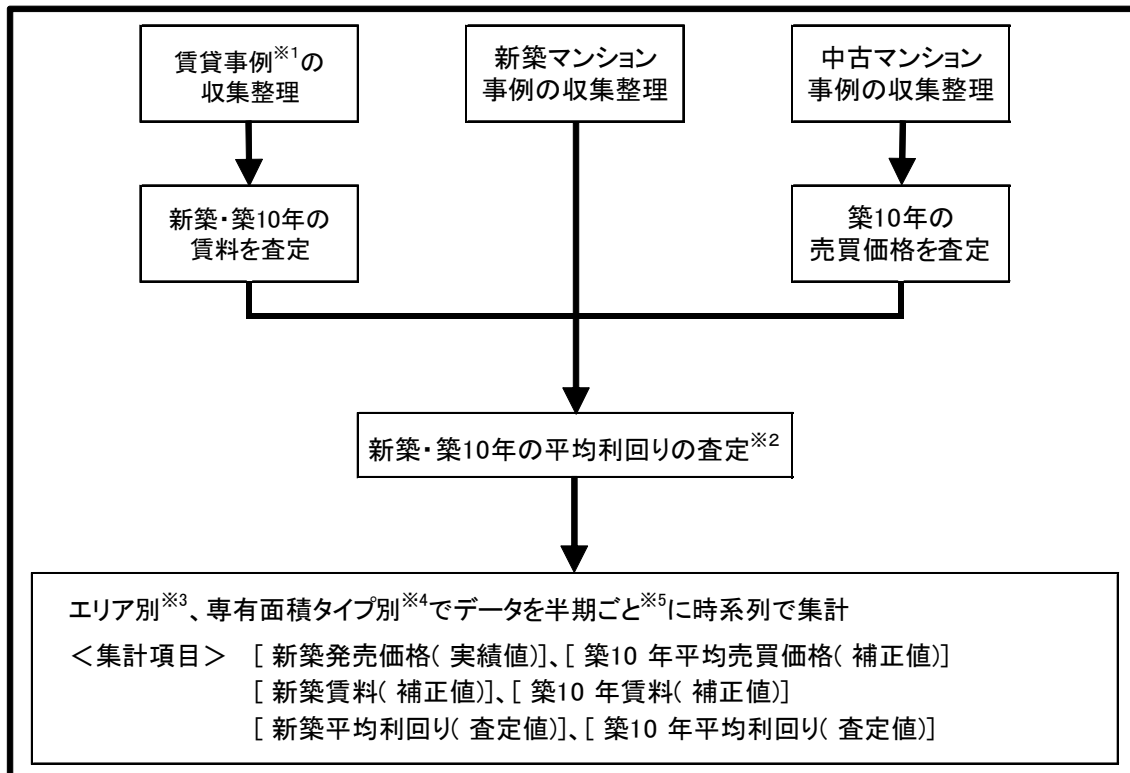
賃貸事例$^{※1}$の収集整理

新築マンション事例の収集整理

中古マンション事例の収集整理

新築・築10年の賃料を査定

築10年の売買価格を査定

新築・築10年の平均利回りの査定$^{※2}$

エリア別$^{※3}$、専有面積タイプ別$^{※4}$でデータを半期ごと$^{※5}$に時系列で集計

＜集計項目＞ ［ 新築発売価格（ 実績値）］、［ 築10 年平均売買価格（ 補正値）］
［ 新築賃料（ 補正値）］、［ 築10 年賃料（ 補正値）］
［ 新築平均利回り（ 査定値）］、［ 築10 年平均利回り（ 査定値）］